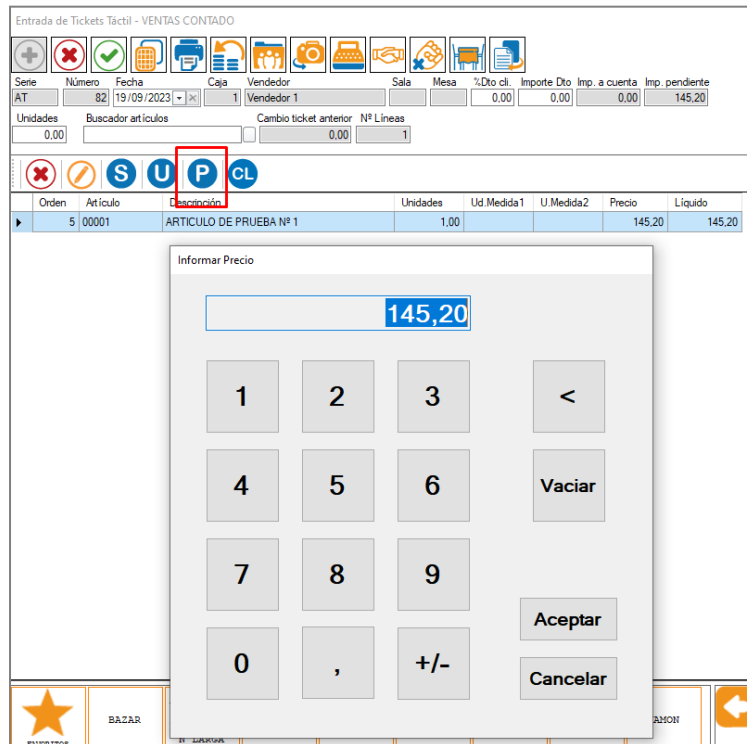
Entrada de Tickets Táctil - VENTAS CONTADO

| Serie | Número | Fecha | Caja | Vendedor | Sala | Mesa | %Dto cli. | Importe Dto | Imp. a cuenta | Imp. pendiente |
|---|---|---|---|---|---|---|---|---|---|---|
| AT | 82 | 19/09/2023 | 1 | Vendedor 1 | | | 0,00 | 0,00 | 0,00 | 145,20 |

Unidades 0,00
Buscador artículos
Cambio ticket anterior 0,00
Nº Líneas 1

S U P CL

| Orden | Artículo | Descripción | Unidades | Ud.Medida1 | U.Medida2 | Precio | Líquido |
|---|---|---|---|---|---|---|---|
| 5 | 00001 | ARTICULO DE PRUEBA Nº 1 | 1,00 | | | 145,20 | 145,20 |

Informar Precio

145,20

1 2 3 <
4 5 6 Vaciar
7 8 9
0 , +/-
Aceptar
Cancelar

BAZAR
Nº LARGA
AMON
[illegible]